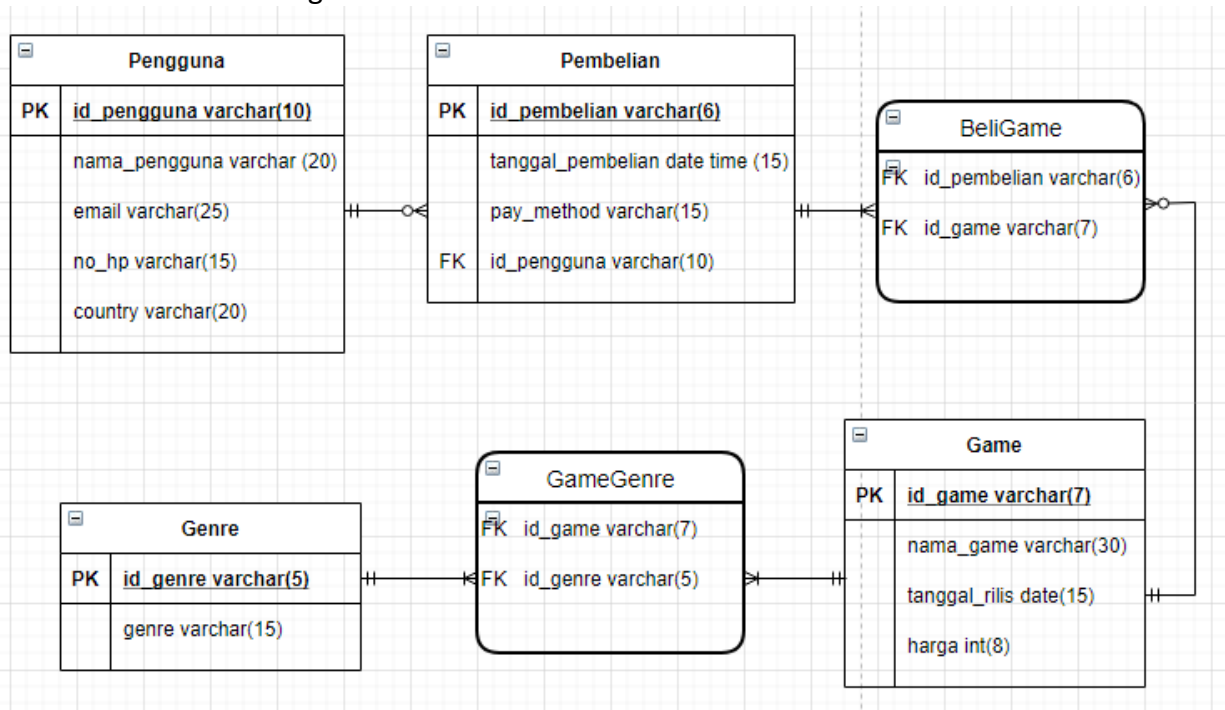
Pengguna

| PK | id_pengguna varchar(10) |
|---|---|
| | nama_pengguna varchar (20) |
| | email varchar(25) |
| | no_hp varchar(15) |
| | country varchar(20) |

Pembelian

| PK | id_pembelian varchar(6) |
|---|---|
| | tanggal_pembelian date time (15) |
| | pay_method varchar(15) |
| FK | id_pengguna varchar(10) |

BeliGame

FK id_pembelian varchar(6)

FK id_game varchar(7)

Game

| PK | id_game varchar(7) |
|---|---|
| | nama_game varchar(30) |
| | tanggal_rilis date(15) |
| | harga int(8) |

GameGenre

FK id_game varchar(7)

FK id_genre varchar(5)

Genre

| PK | id_genre varchar(5) |
|---|---|
| | genre varchar(15) |